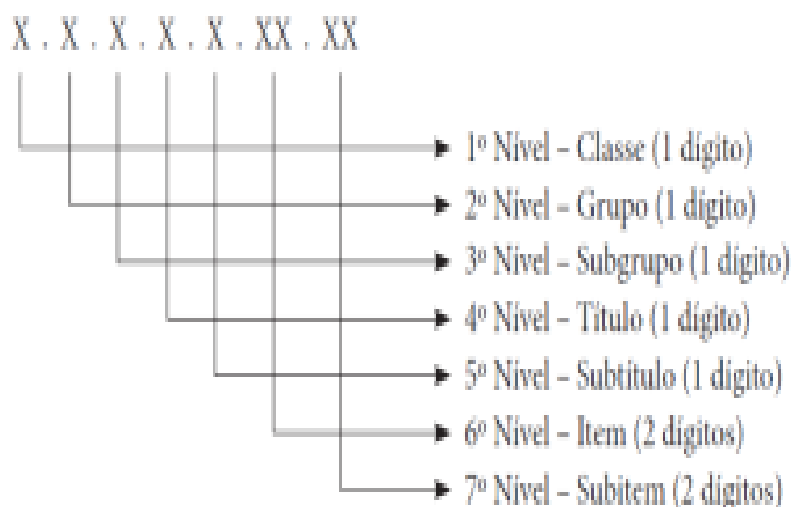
X . X . X . X . X . XX . XX

1º Nivel – Classe (1 digito)
2º Nivel – Grupo (1 digito)
3º Nivel – Subgrupo (1 digito)
4º Nivel – Titulo (1 digito)
5º Nivel – Subtitulo (1 digito)
6º Nivel – Item (2 digitos)
7º Nivel – Subitem (2 digitos)